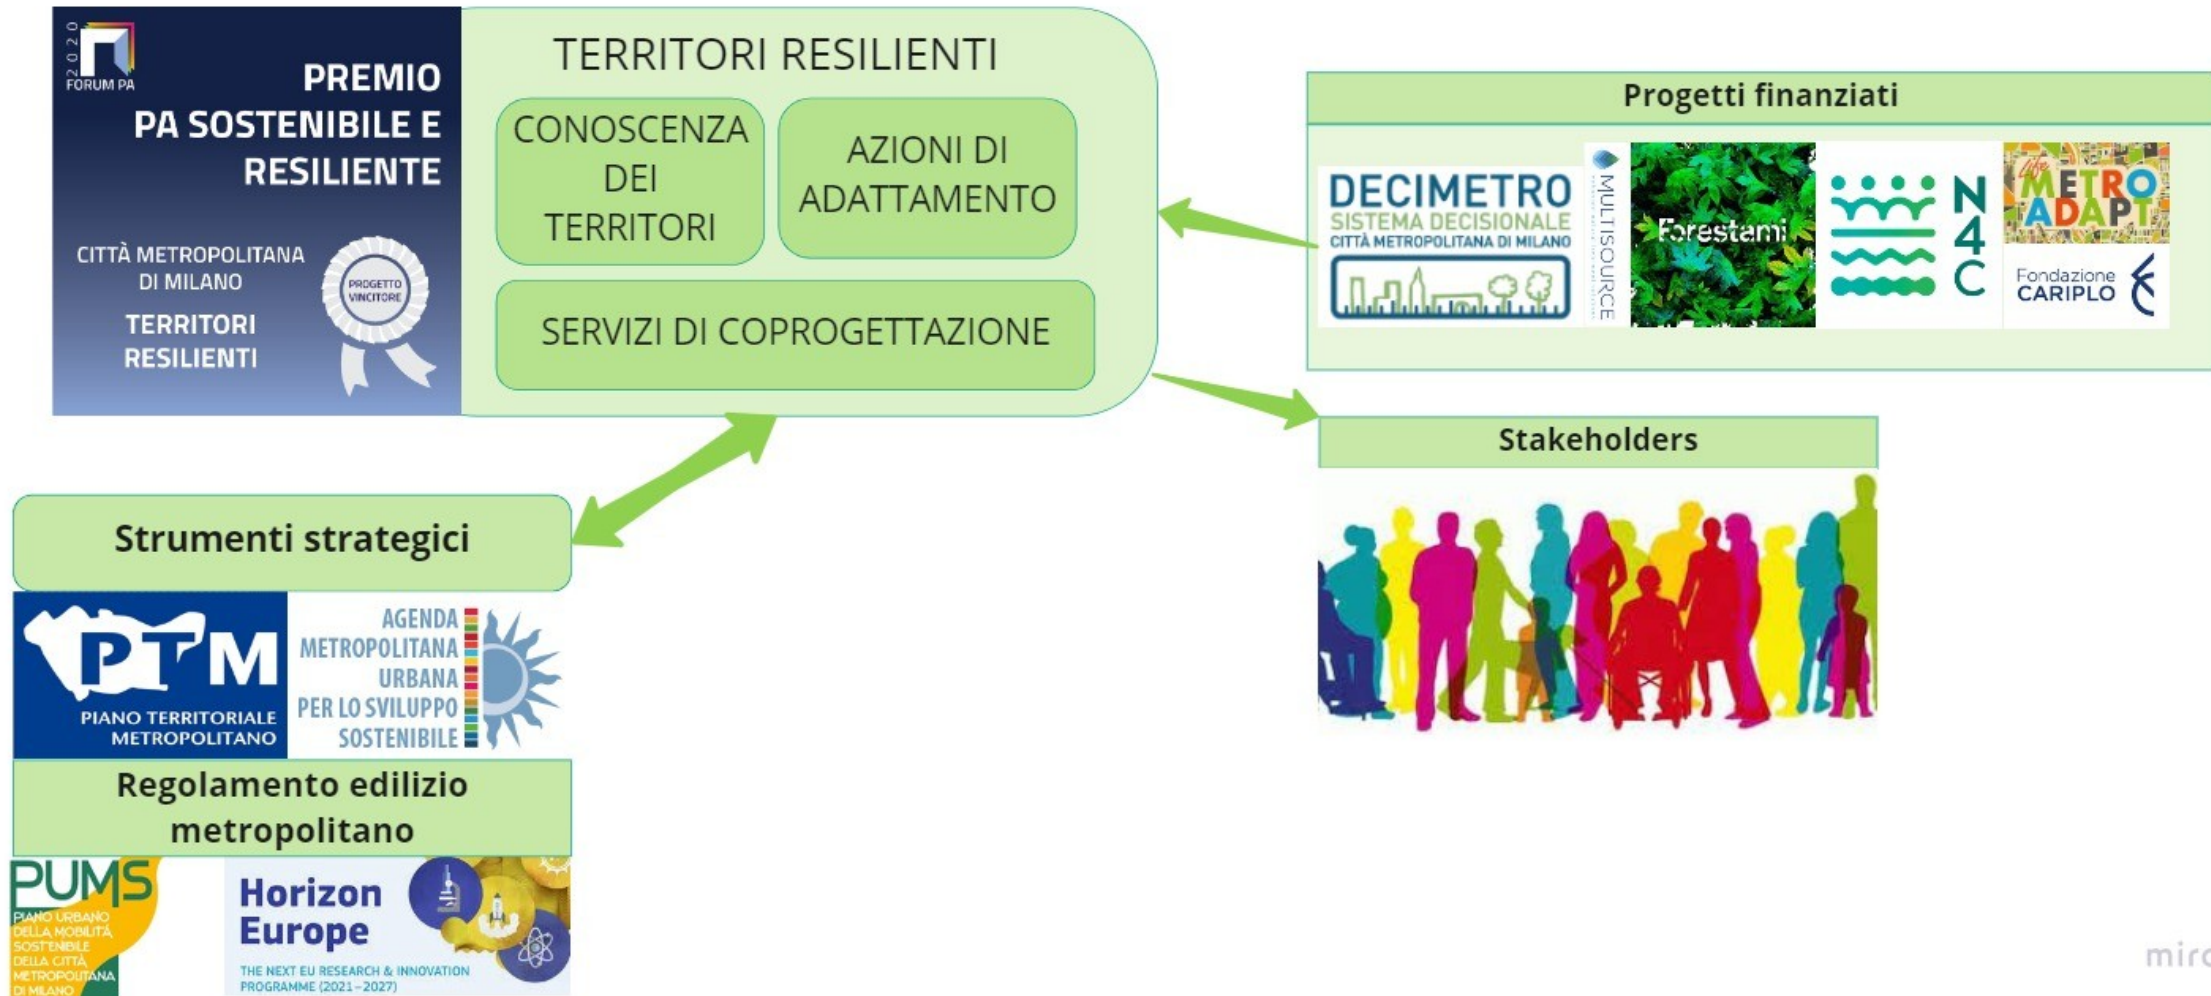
2020 FORUM PA

PREMIO PA SOSTENIBILE E RESILIENTE

CITTÀ METROPOLITANA DI MILANO

TERRITORI RESILIENTI

PROGETTO VINCITORE

TERRITORI RESILIENTI

CONOSCENZA DEI TERRITORI

AZIONI DI ADATTAMENTO

SERVIZI DI COPROGETTAZIONE

Progetti finanziati

DECIMETRO
SISTEMA DECISIONALE
CITTÀ METROPOLITANA DI MILANO

MULTISOURCE

Forestami

N4C

life METRO ADAPT

Fondazione CARIPLO

Stakeholders

Strumenti strategici

PTM
PIANO TERRITORIALE METROPOLITANO

AGENDA METROPOLITANA URBANA PER LO SVILUPPO SOSTENIBILE

Regolamento edilizio metropolitano

PUMS
PIANO URBANO DELLA MOBILITÀ SOSTENIBILE DELLA CITTÀ METROPOLITANA DI MILANO

Horizon Europe
THE NEXT EU RESEARCH & INNOVATION PROGRAMME (2021 – 2027)

mir